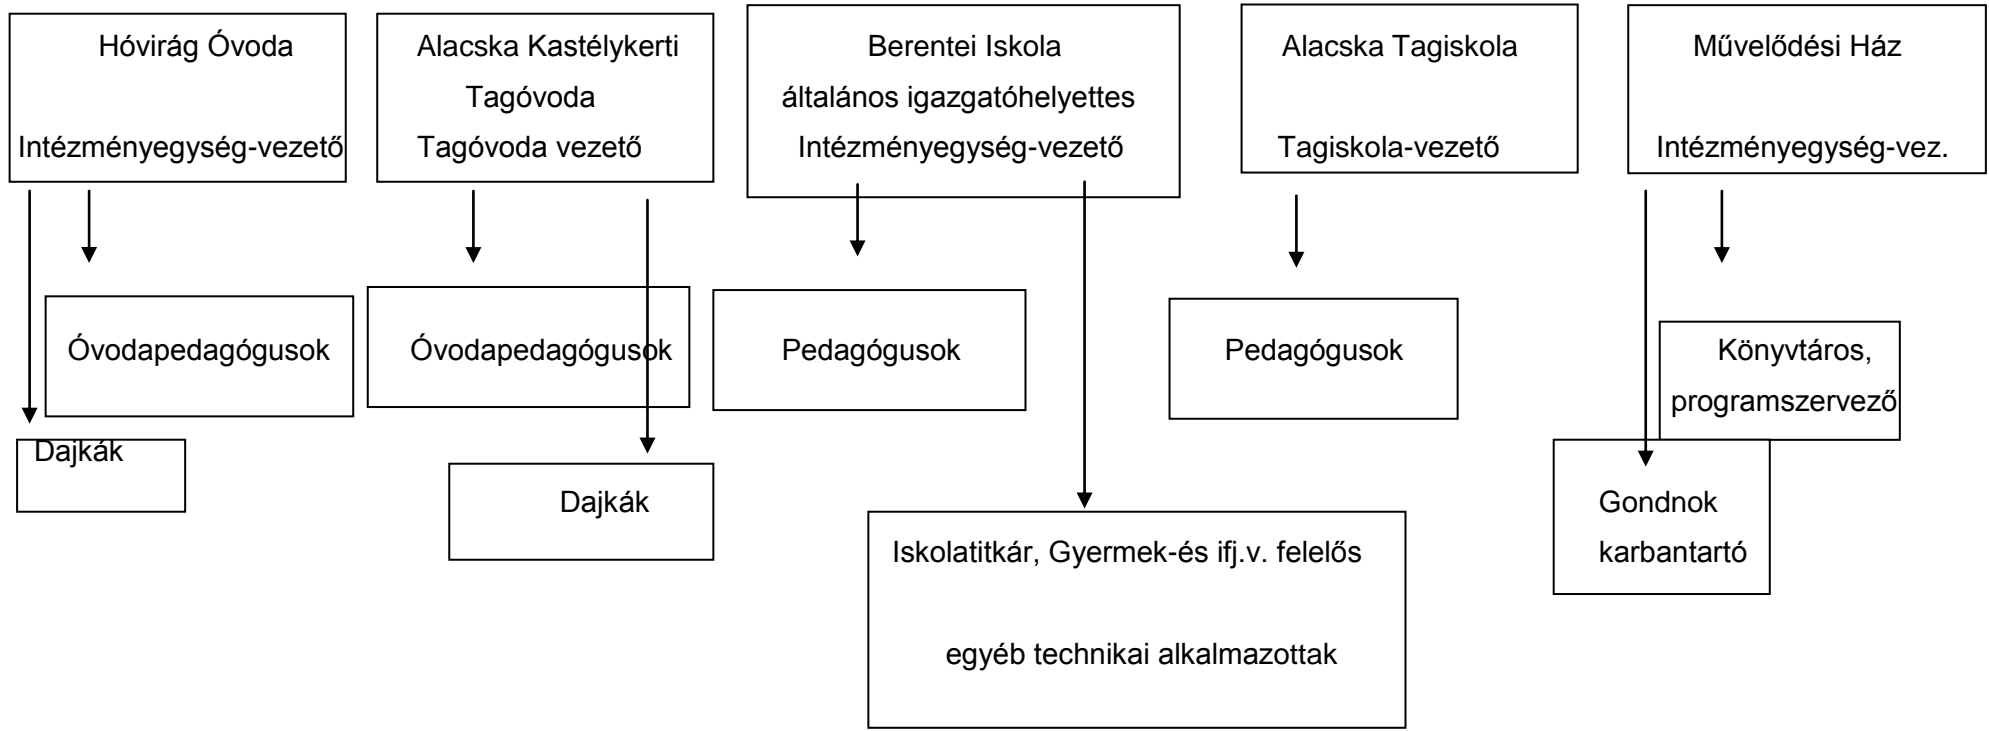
Hóvirág Óvoda
Intézményegység-vezető

Alacska Kastélykerti Tagóvoda
Tagóvoda vezető

Berentei Iskola
általános igazgatóhelyettes
Intézményegység-vezető

Alacska Tagiskola
Tagiskola-vezető

Művelődési Ház
Intézményegység-vez.

Óvodapedagógusok

Óvodapedagógusok

Pedagógusok

Pedagógusok

Könyvtáros, programszervező

Dajkák

Dajkák

Gondnok karbantartó

Iskolatitkár, Gyermek-és ifj.v. felelős

egyéb technikai alkalmazottak